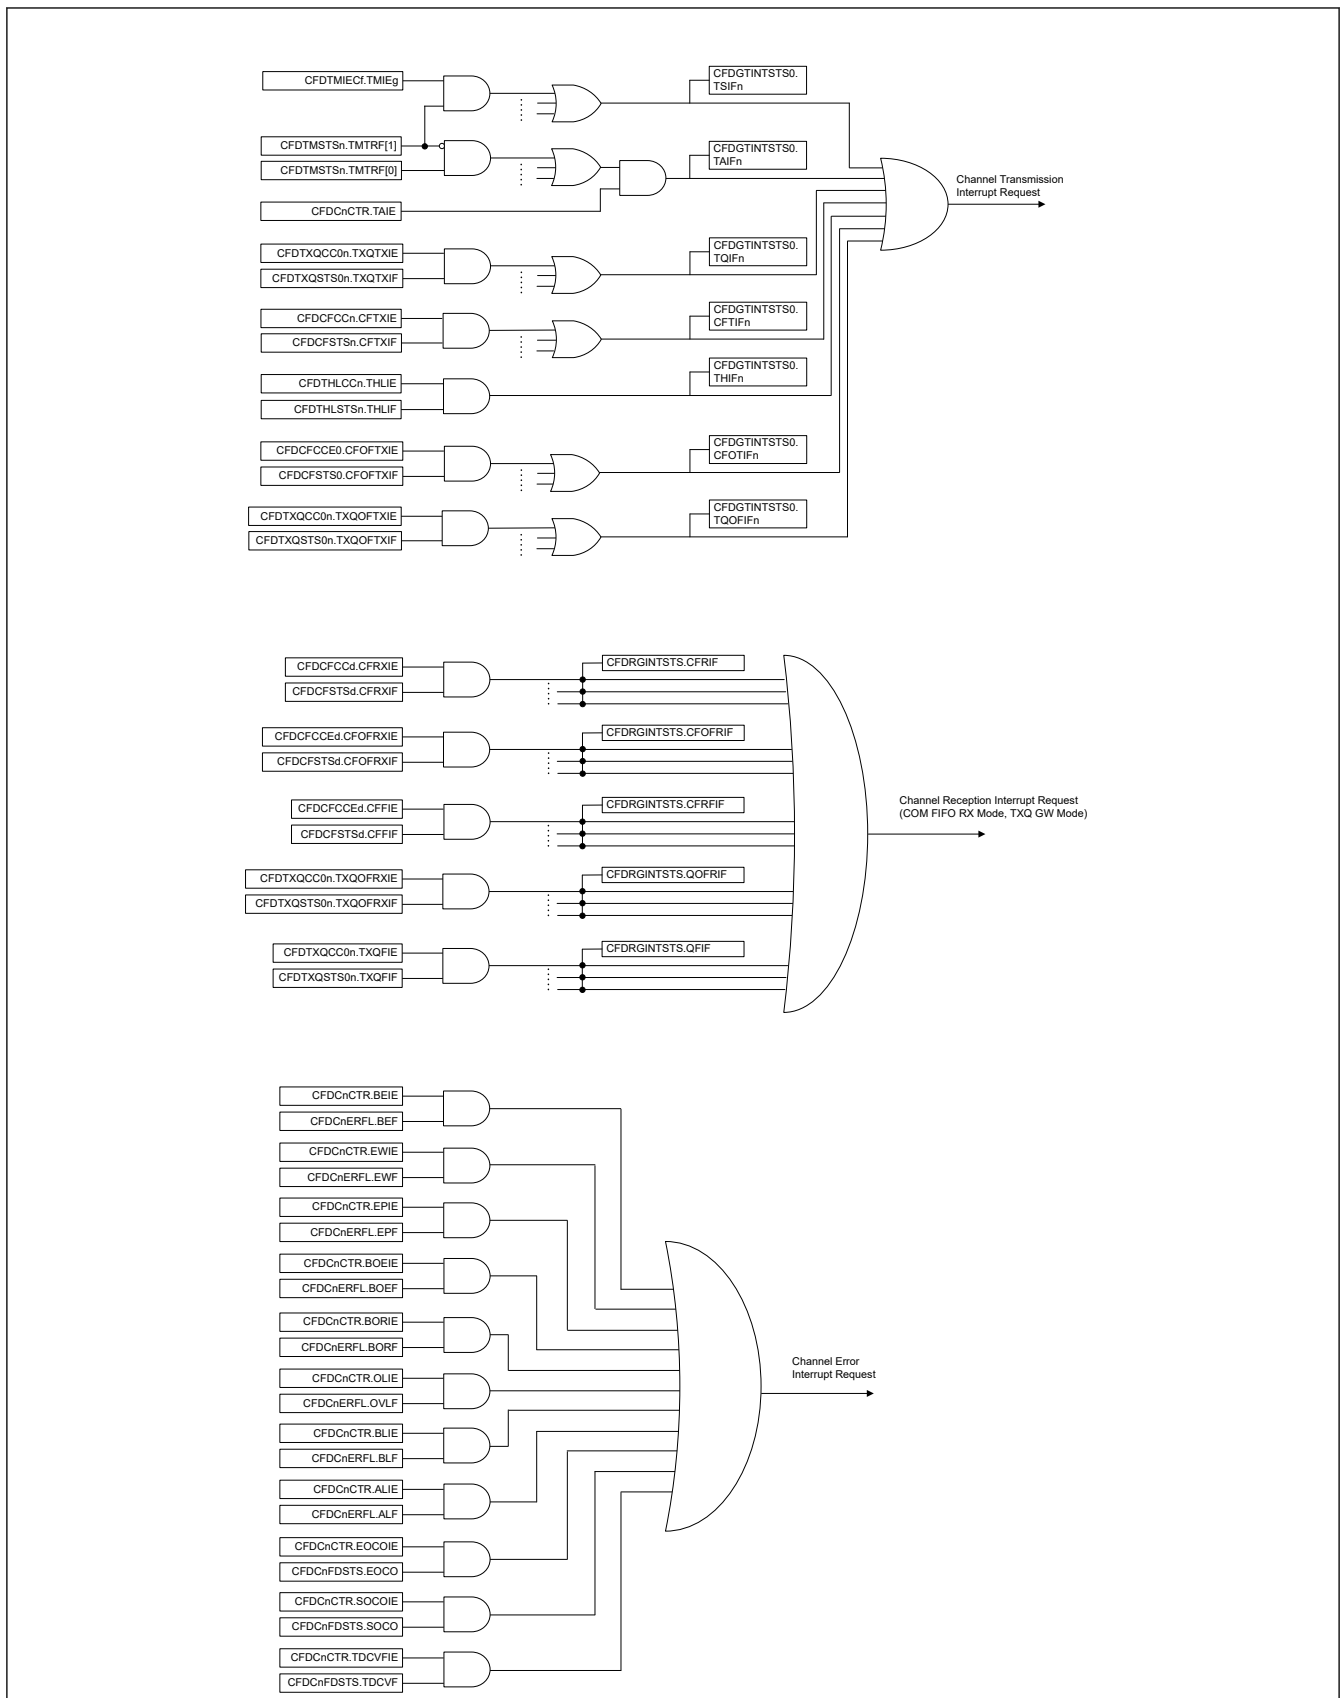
CFDTMIECf.TMIEg

CFDGTINTSTS0.
TSIFn

CFDTMSTSn.TMTRF[1]

CFDTMSTSn.TMTRF[0]

CFDGTINTSTS0.
TAIFn

Channel Transmission
Interrupt Request

CFDCnCTR.TAIE

CFDTXQCC0n.TXQTXIE

CFDTXQSTS0n.TXQTXIF

CFDGTINTSTS0.
TQIFn

CFDCFCCn.CFTXIE

CFDCFSTSn.CFTXIF

CFDGTINTSTS0.
CFTIFn

CFDTHLCCn.THLIE

CFDTHLSTSn.THLIF

CFDGTINTSTS0.
THIFn

CFDCFCCE0.CFOFTXIE

CFDCFSTS0.CFOFTXIF

CFDGTINTSTS0.
CFOTIFn

CFDTXQCC0n.TXQOFTXIE

CFDTXQSTS0n.TXQOFTXIF

CFDGTINTSTS0.
TQOFIFn

CFDCFCCd.CFRXIE

CFDCFSTSd.CFRXIF

CFDRGINTSTS.CFRIF

CFDCFCCEd.CFOFRXIE

CFDCFSTSd.CFOFRXIF

CFDRGINTSTS.CFOFRIF

CFDCFCCEd.CFFIE

CFDCFSTSd.CFFIF

CFDRGINTSTS.CFRFIF

Channel Reception Interrupt Request
(COM FIFO RX Mode, TXQ GW Mode)

CFDTXQCC0n.TXQOFRXIE

CFDTXQSTS0n.TXQOFRXIF

CFDRGINTSTS.QOFRIF

CFDTXQCC0n.TXQFIE

CFDTXQSTS0n.TXQFIF

CFDRGINTSTS.QFIF

CFDCnCTR.BEIE

CFDCnERFL.BEF

CFDCnCTR.EWIE

CFDCnERFL.EWF

CFDCnCTR.EPIE

CFDCnERFL.EPF

CFDCnCTR.BOEIE

CFDCnERFL.BOEF

CFDCnCTR.BORIE

CFDCnERFL.BORF

Channel Error
Interrupt Request

CFDCnCTR.OLIE

CFDCnERFL.OVLF

CFDCnCTR.BLIE

CFDCnERFL.BLF

CFDCnCTR.ALIE

CFDCnERFL.ALF

CFDCnCTR.EOCOIE

CFDCnFDSTS.EOCO

CFDCnCTR.SOCOIE

CFDCnFDSTS.SOCO

CFDCnCTR.TDCVFIE

CFDCnFDSTS.TDCVF